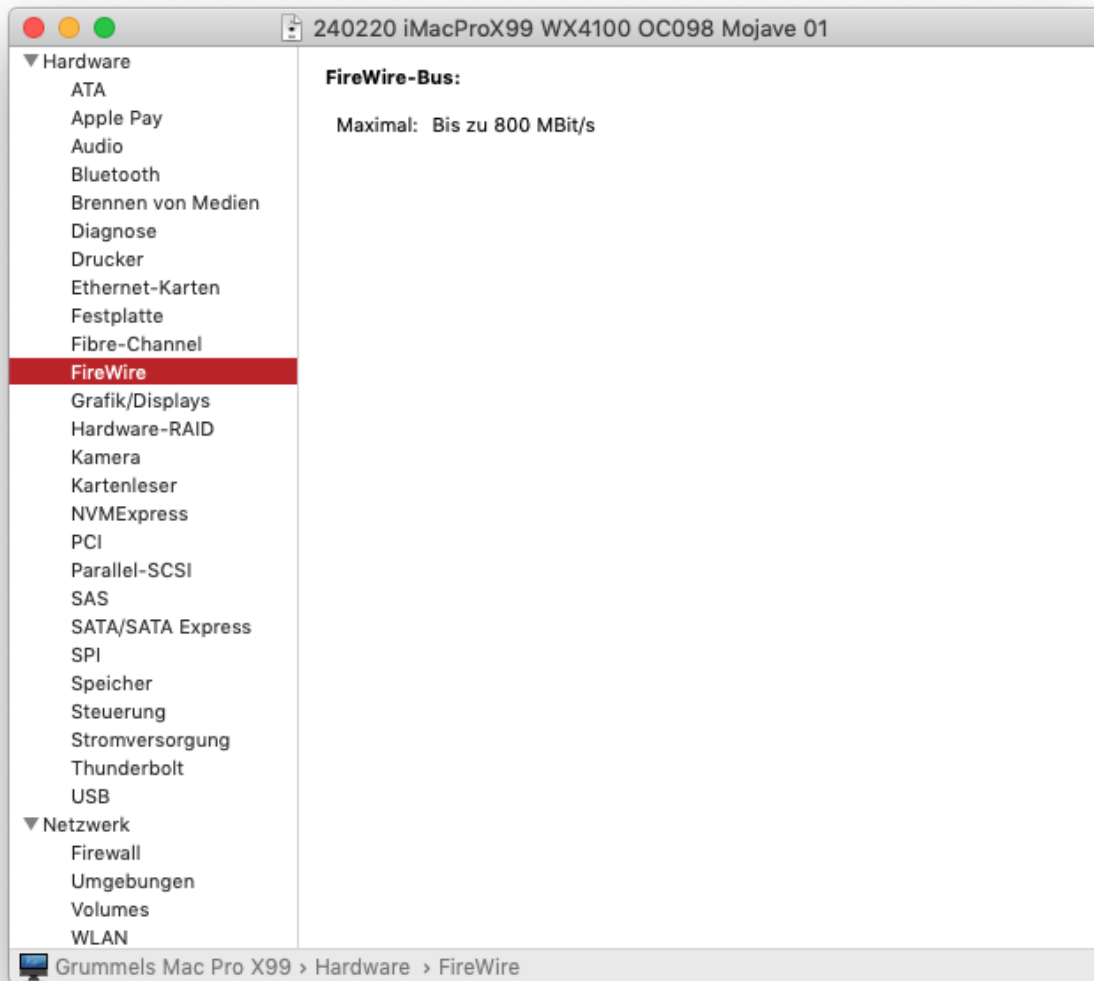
240220 iMacProX99 WX4100 OC098 Mojave 01

▼Hardware
ATA
Apple Pay
Audio
Bluetooth
Brennen von Medien
Diagnose
Drucker
Ethernet-Karten
Festplatte
Fibre-Channel
FireWire
Grafik/Displays
Hardware-RAID
Kamera
Kartenleser
NVMExpress
PCI
Parallel-SCSI
SAS
SATA/SATA Express
SPI
Speicher
Steuerung
Stromversorgung
Thunderbolt
USB
▼Netzwerk
Firewall
Umgebungen
Volumes
WLAN

FireWire-Bus:

Maximal: Bis zu 800 MBit/s

Grummels Mac Pro X99 › Hardware › FireWire